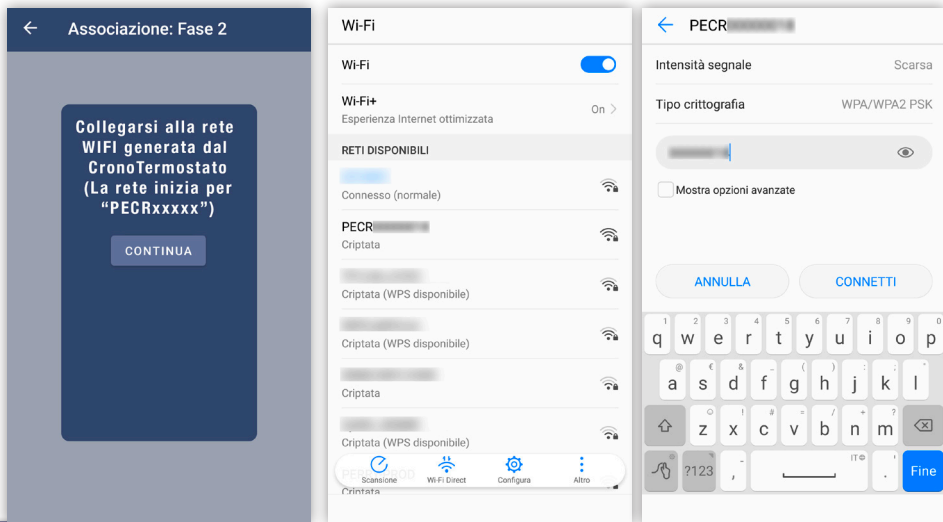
Associazione: Fase 2

Collegarsi alla rete WIFI generata dal CronoTermostato (La rete inizia per “PECRxxxxx”)

CONTINUA

Wi-Fi

Wi-Fi

Wi-Fi+
Esperienza Internet ottimizzata
On

RETI DISPONIBILI

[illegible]
Connesso (normale)

PECR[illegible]
Criptata

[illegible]
Criptata (WPS disponibile)

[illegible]
Criptata (WPS disponibile)

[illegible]
Criptata

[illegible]
Criptata (WPS disponibile)

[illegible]
Criptata

Scansione
Wi-Fi Direct
Configura
Altro

PECR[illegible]

Intensità segnale
Scarsa

Tipo crittografia
WPA/WPA2 PSK

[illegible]

Mostra opzioni avanzate

ANNULLA
CONNETTI

1 q 2 w 3 e 4 r 5 t 6 y 7 u 8 i 9 o 0 p
@ a # s & d * f - g + h = j ( k ) l
z ! x # c ? v / b : n ; m
?123 , . Fine